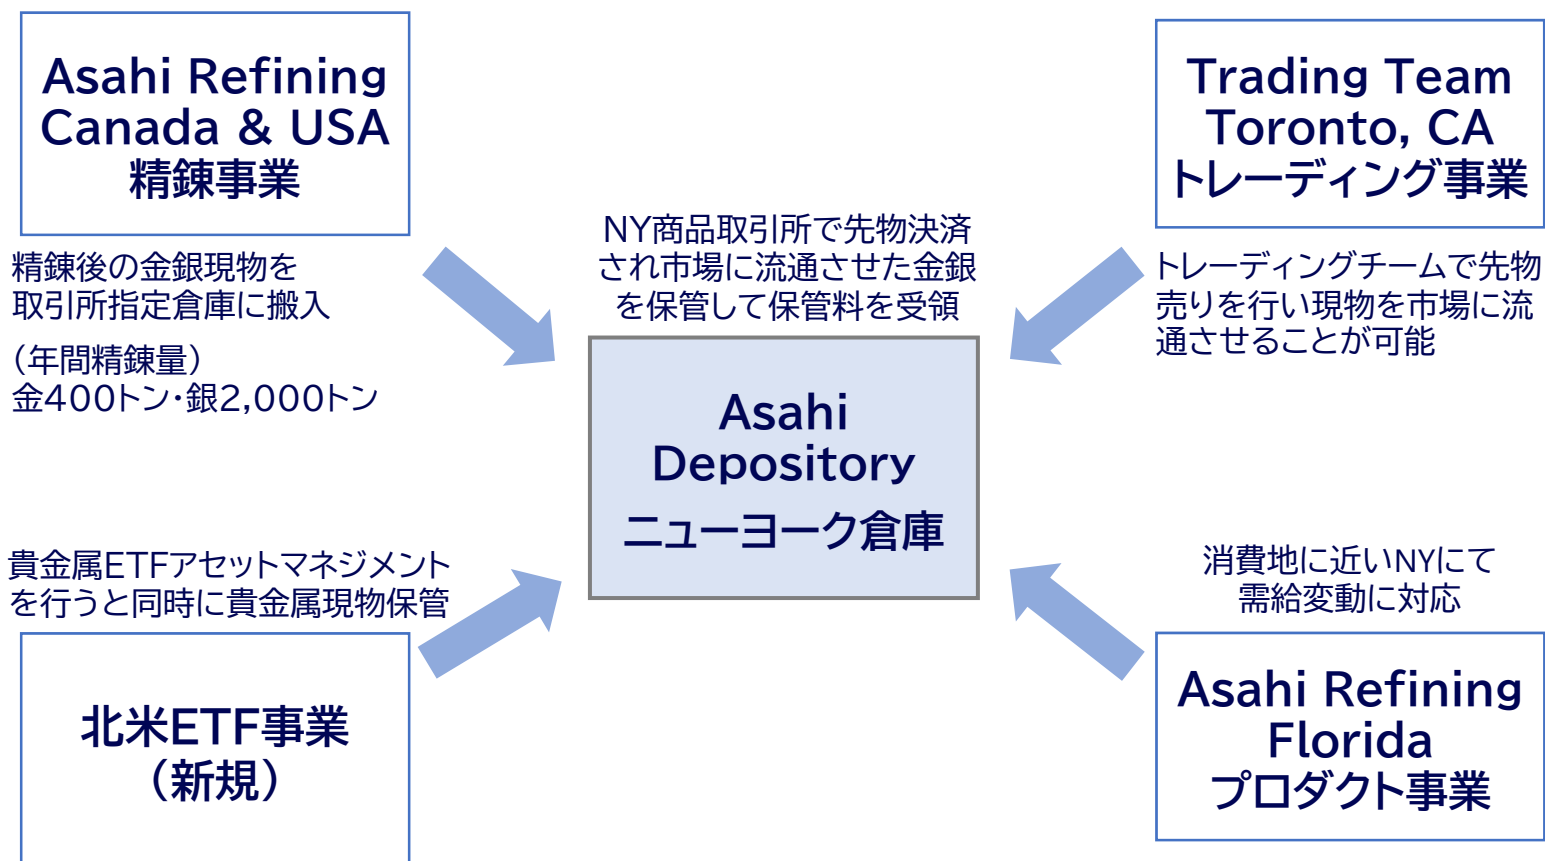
Asahi Refining Canada & USA
精錬事業

精錬後の金銀現物を取引所指定倉庫に搬入

（年間精錬量）
金400トン・銀2,000トン

NY商品取引所で先物決済され市場に流通させた金銀を保管して保管料を受領

Trading Team Toronto, CA
トレーディング事業

トレーディングチームで先物売りを行い現物を市場に流通させることが可能

Asahi Depository
ニューヨーク倉庫

貴金属ETFアセットマネジメントを行うと同時に貴金属現物保管

北米ETF事業
（新規）

消費地に近いNYにて需給変動に対応

Asahi Refining Florida
プロダクト事業